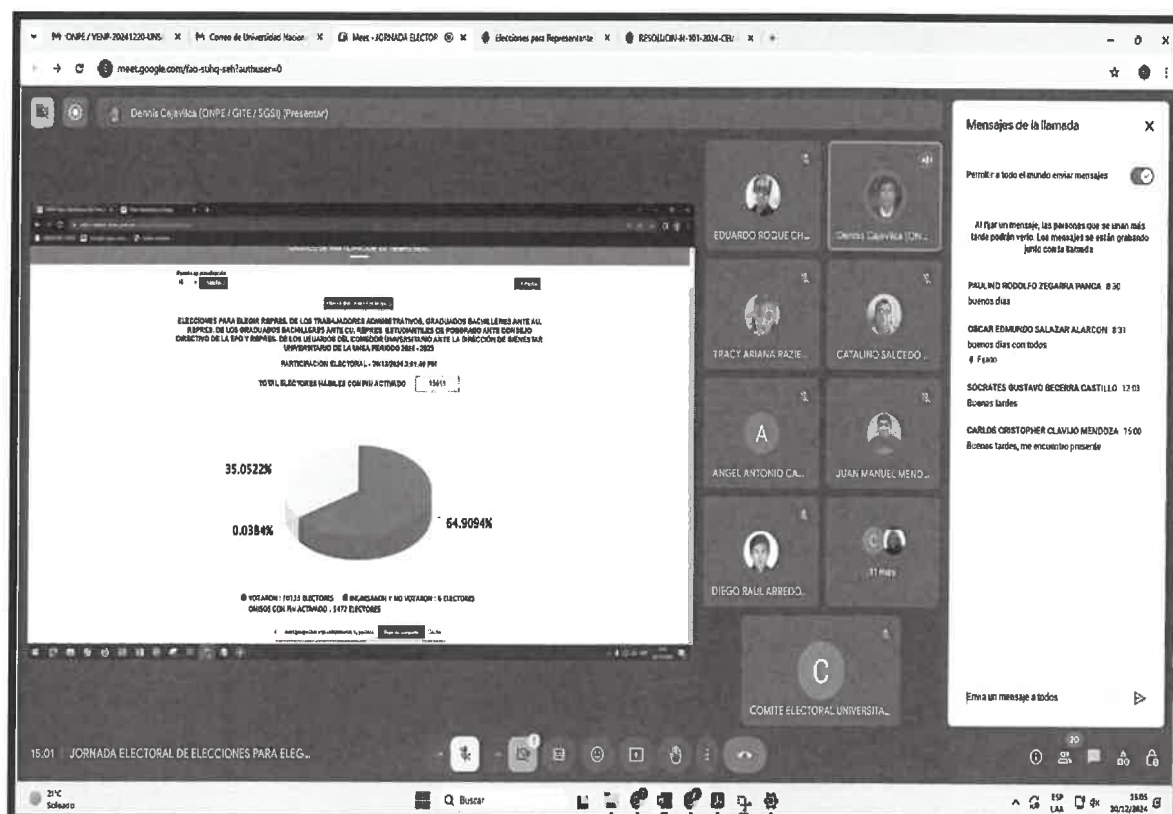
ONPE / VENP-20241220-UNS | Correo de Universidad Nacion | Meet - JORNADA ELECTOR | Elecciones para Representante | RESOLUCION-N-101-2024-CE/

meet.google.com/fao-suhq-seh?authuser=0

Dennis Cajavilca (ONPE / GITE / SGSI) (Presentar)

ELECCIONES PARA ELEGIR REPRES. DE LOS TRABAJADORES ADMINISTRATIVOS, GRADUADOS BACHILLERES ANTE AU, REPRES. DE LOS GRADUADOS BACHILLERES ANTE CU, REPRES. ESTUDIANTILES DE POSGRADO ANTE CONSEJO DIRECTIVO DE LA EPG Y REPRES. DE LOS USUARIOS DEL COMEDOR UNIVERSITARIO ANTE LA DIRECCIÓN DE BIENESTAR UNIVERSITARIO DE LA UNSA PERIODO 2024 - 2025

PARTICIPACIÓN ELECTORAL - 20/12/2024 3:01:40 PM

TOTAL ELECTORES HÁBILES CON PIN ACTIVADO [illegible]

35.0522%

0.0384%

64.9094%

VOTARON : 10133 ELECTORES   INGRESARON Y NO VOTARON : 6 ELECTORES
OMISOS CON PIN ACTIVADO : 5472 ELECTORES

EDUARDO ROQUE CH...
Dennis Cajavilca (ON...
TRACY ARIANA RAZIE...
CATALINO SALCEDO ...
ANGEL ANTONIO CA...
JUAN MANUEL MEND...
DIEGO RAUL ARREDO...
11 más
COMITE ELECTORAL UNIVERSITA...

Mensajes de la llamada

Permitir a todo el mundo enviar mensajes

Al fijar un mensaje, las personas que se unan más tarde podrán verlo. Los mensajes se están grabando junto con la llamada

PAULINO RODOLFO ZEGARRA PANCA 8:30
buenos dias

OSCAR EDMUNDO SALAZAR ALARCON 8:31
buenos dias con todos
Fijado

SOCRATES GUSTAVO BECERRA CASTILLO 13:03
Buenas tardes

CARLOS CRISTOPHER CLAVIJO MENDOZA 15:00
Buenas tardes, me encuentro presente

Envía un mensaje a todos

15:01 | JORNADA ELECTORAL DE ELECCIONES PARA ELEG...

20

21°C
Soleado

Buscar

ESP LAA
15:05
20/12/2024